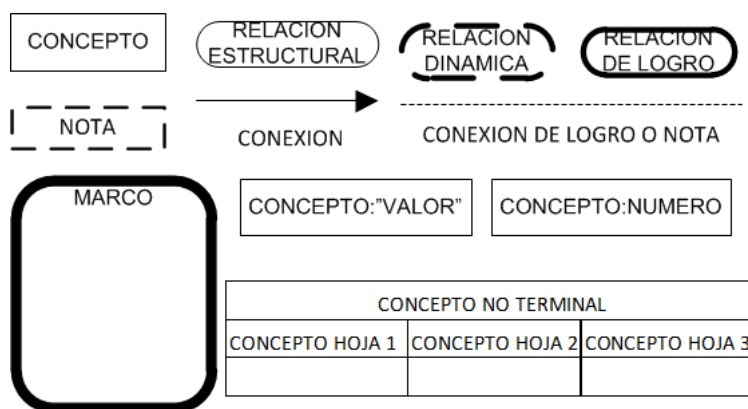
CONCEPTO

RELACION ESTRUCTURAL

RELACION DINAMICA

RELACION DE LOGRO

NOTA

CONEXION

CONEXION DE LOGRO O NOTA

MARCO

CONCEPTO:"VALOR"

CONCEPTO:NUMERO

| CONCEPTO NO TERMINAL | | |
|---|---|---|
| CONCEPTO HOJA 1 | CONCEPTO HOJA 2 | CONCEPTO HOJA 3 |
| | | |